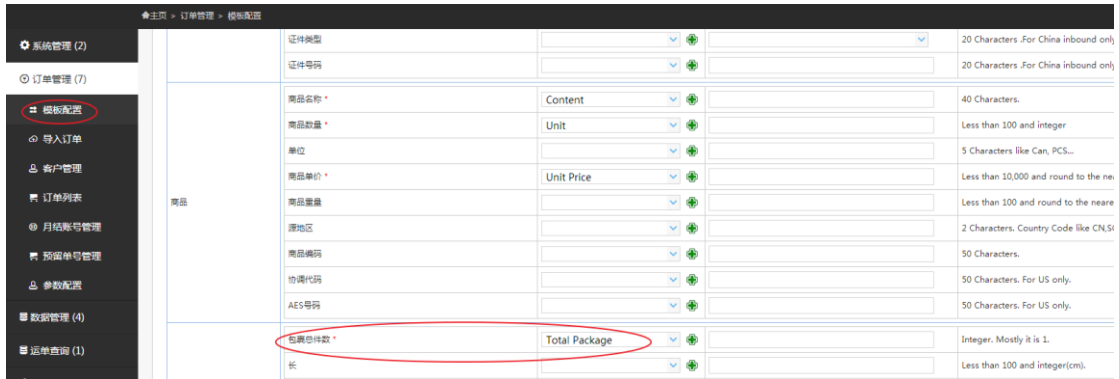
主页 > 订单管理 > 模板配置

系统管理 (2)
订单管理 (7)
模板配置
导入订单
客户管理
订单列表
月结账号管理
预留单号管理
参数配置
数据管理 (4)
运单查询 (1)

| | | | | |
|---|---|---|---|---|
| | 证件类型 | | | 20 Characters .For China inbound only |
| | 证件号码 | | | 20 Characters .For China inbound only |
| 商品 | 商品名称 * | Content | | 40 Characters. |
| | 商品数量 * | Unit | | Less than 100 and integer |
| | 单位 | | | 5 Characters like Can, PCS... |
| | 商品单价 * | Unit Price | | Less than 10,000 and round to the nea |
| | 商品重量 | | | Less than 100 and round to the neare |
| | 原地区 | | | 2 Characters. Country Code like CN,SC |
| | 商品编码 | | | 50 Characters. |
| | 协调代码 | | | 50 Characters. For US only. |
| | AES号码 | | | 50 Characters. For US only. |
| | 包裹总件数 * | Total Package | | Integer. Mostly it is 1. |
| | 长 | | | Less than 100 and integer(cm). |